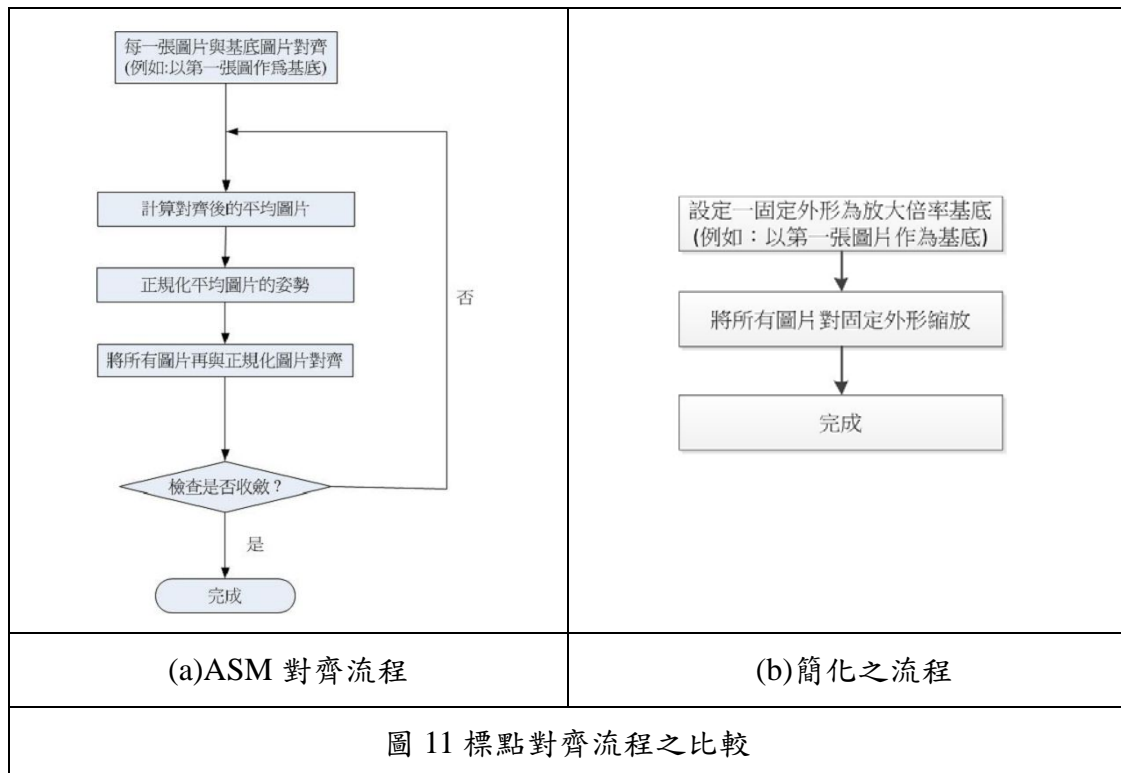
每一張圖片與基底圖片對齊
(例如:以第一張圖作爲基底)

計算對齊後的平均圖片

正規化平均圖片的姿勢

將所有圖片再與正規化圖片對齊

檢查是否收斂?

否

是

完成

設定一固定外形為放大倍率基底
(例如：以第一張圖片作為基底)

將所有圖片對固定外形縮放

完成

| (a)ASM 對齊流程 | (b)簡化之流程 |
|---|---|

圖 11 標點對齊流程之比較